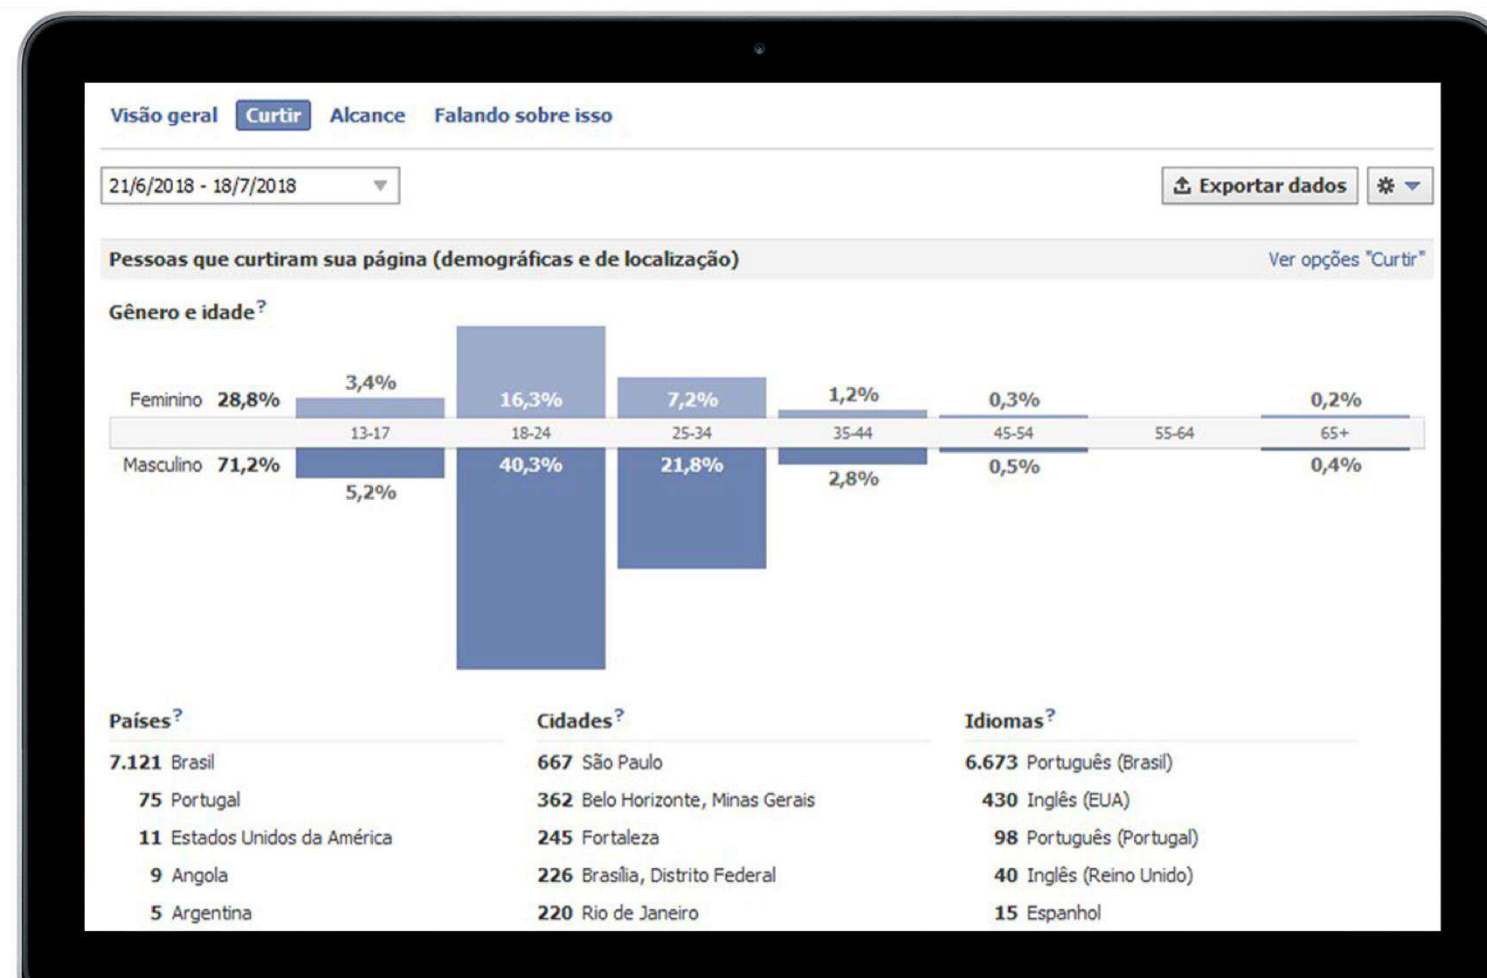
Visão geral Curtir Alcance Falando sobre isso

21/6/2018 - 18/7/2018

Exportar dados

Pessoas que curtiram sua página (demográficas e de localização)

Ver opções "Curtir"

Gênero e idade?

Feminino 28,8%

Masculino 71,2%

| | 13-17 | 18-24 | 25-34 | 35-44 | 45-54 | 55-64 | 65+ |
|---|---|---|---|---|---|---|---|
| Feminino | 3,4% | 16,3% | 7,2% | 1,2% | 0,3% | | 0,2% |
| Masculino | 5,2% | 40,3% | 21,8% | 2,8% | 0,5% | | 0,4% |

Países?

7.121 Brasil
75 Portugal
11 Estados Unidos da América
9 Angola
5 Argentina

Cidades?

667 São Paulo
362 Belo Horizonte, Minas Gerais
245 Fortaleza
226 Brasília, Distrito Federal
220 Rio de Janeiro

Idiomas?

6.673 Português (Brasil)
430 Inglês (EUA)
98 Português (Portugal)
40 Inglês (Reino Unido)
15 Espanhol